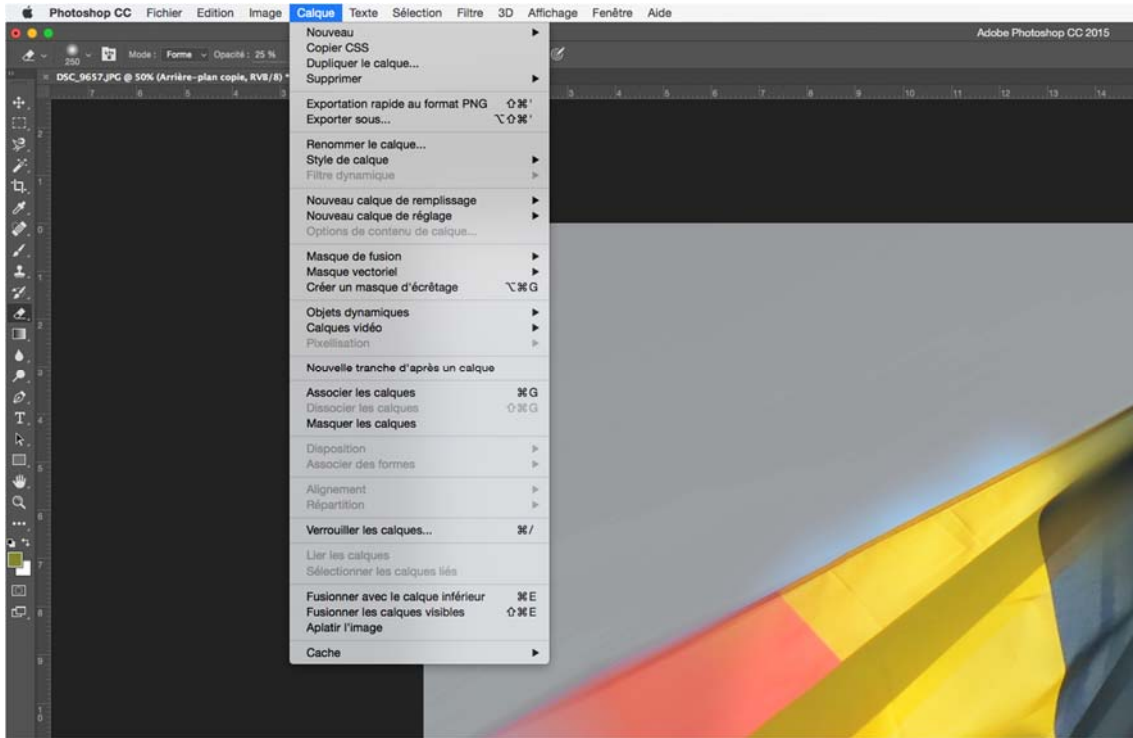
Photoshop CC Fichier Edition Image Calque Texte Sélection Filtre 3D Affichage Fenêtre Aide

Adobe Photoshop CC 2015

250 Mode : Forme Opacité : 25 %

DSC_9657.JPG @ 50% (Arrière-plan copie, RVB/8) *

Nouveau
Copier CSS
Dupliquer le calque...
Supprimer

Exportation rapide au format PNG ⇧⌘'
Exporter sous... ⌥⇧⌘'

Renommer le calque...
Style de calque
Filtre dynamique

Nouveau calque de remplissage
Nouveau calque de réglage
Options de contenu de calque...

Masque de fusion
Masque vectoriel
Créer un masque d'écrêtage ⌥⌘G

Objets dynamiques
Calques vidéo
Pixellisation

Nouvelle tranche d'après un calque

Associer les calques ⌘G
Dissocier les calques ⇧⌘G
Masquer les calques

Disposition
Associer des formes

Alignement
Répartition

Verrouiller les calques... ⌘/

Lier les calques
Sélectionner les calques liés

Fusionner avec le calque inférieur ⌘E
Fusionner les calques visibles ⇧⌘E
Aplatir l'image

Cache